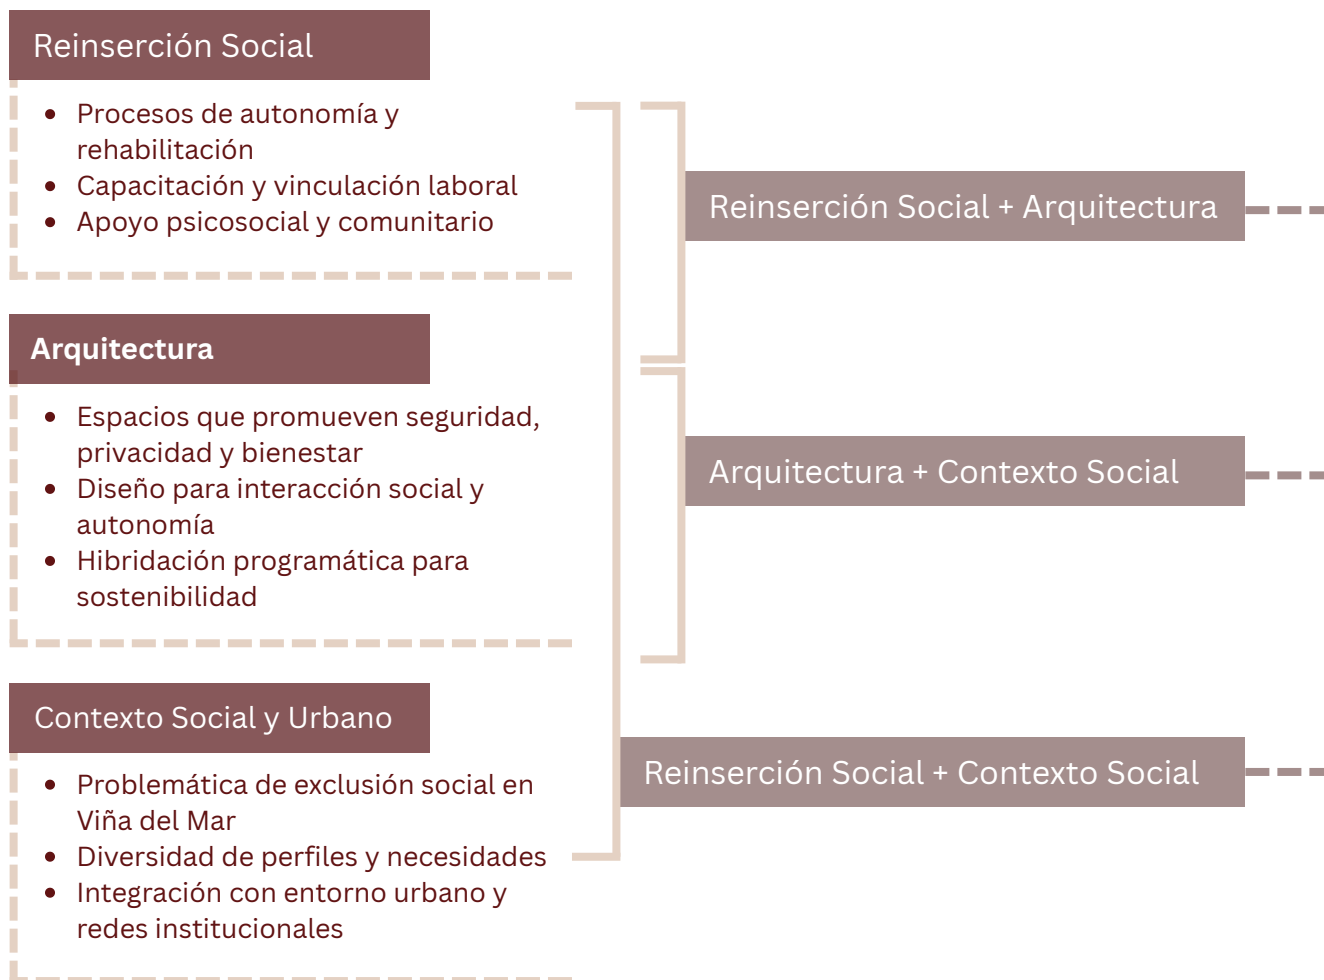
Reinserción Social

- Procesos de autonomía y rehabilitación
- Capacitación y vinculación laboral
- Apoyo psicosocial y comunitario

Arquitectura

- Espacios que promueven seguridad, privacidad y bienestar
- Diseño para interacción social y autonomía
- Hibridación programática para sostenibilidad

Contexto Social y Urbano

- Problemática de exclusión social en Viña del Mar
- Diversidad de perfiles y necesidades
- Integración con entorno urbano y redes institucionales

Reinserción Social + Arquitectura

Arquitectura + Contexto Social

Reinserción Social + Contexto Social